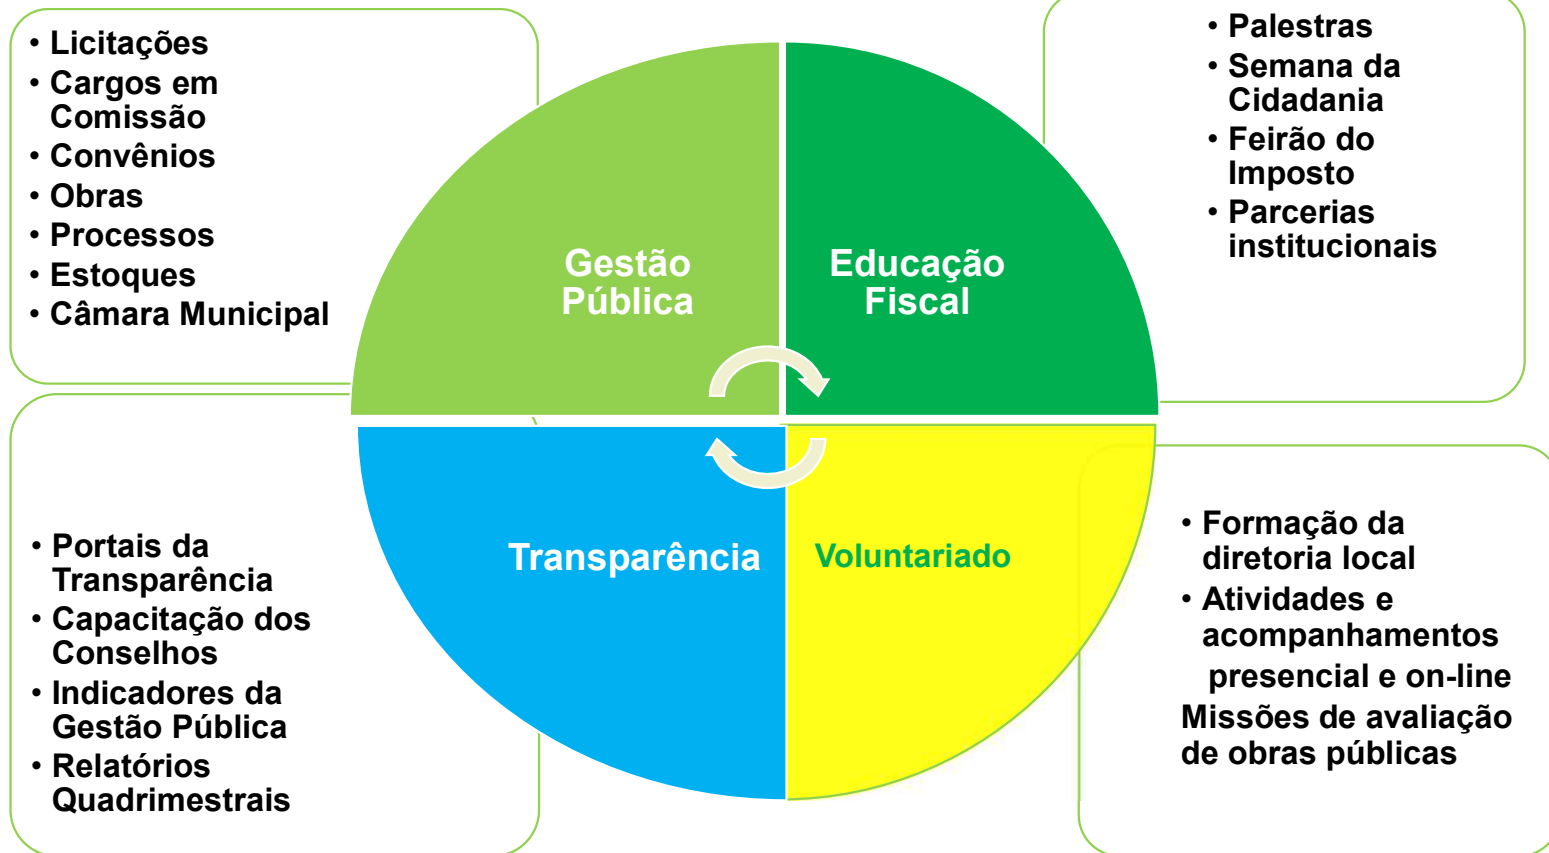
• Licitações
• Cargos em Comissão
• Convênios
• Obras
• Processos
• Estoques
• Câmara Municipal

Gestão Pública

Educação Fiscal

• Palestras
• Semana da Cidadania
• Feirão do Imposto
• Parcerias institucionais

Transparência

Voluntariado

• Portais da Transparência
• Capacitação dos Conselhos
• Indicadores da Gestão Pública
• Relatórios Quadrimestrais

• Formação da diretoria local
• Atividades e acompanhamentos presencial e on-line
Missões de avaliação de obras públicas